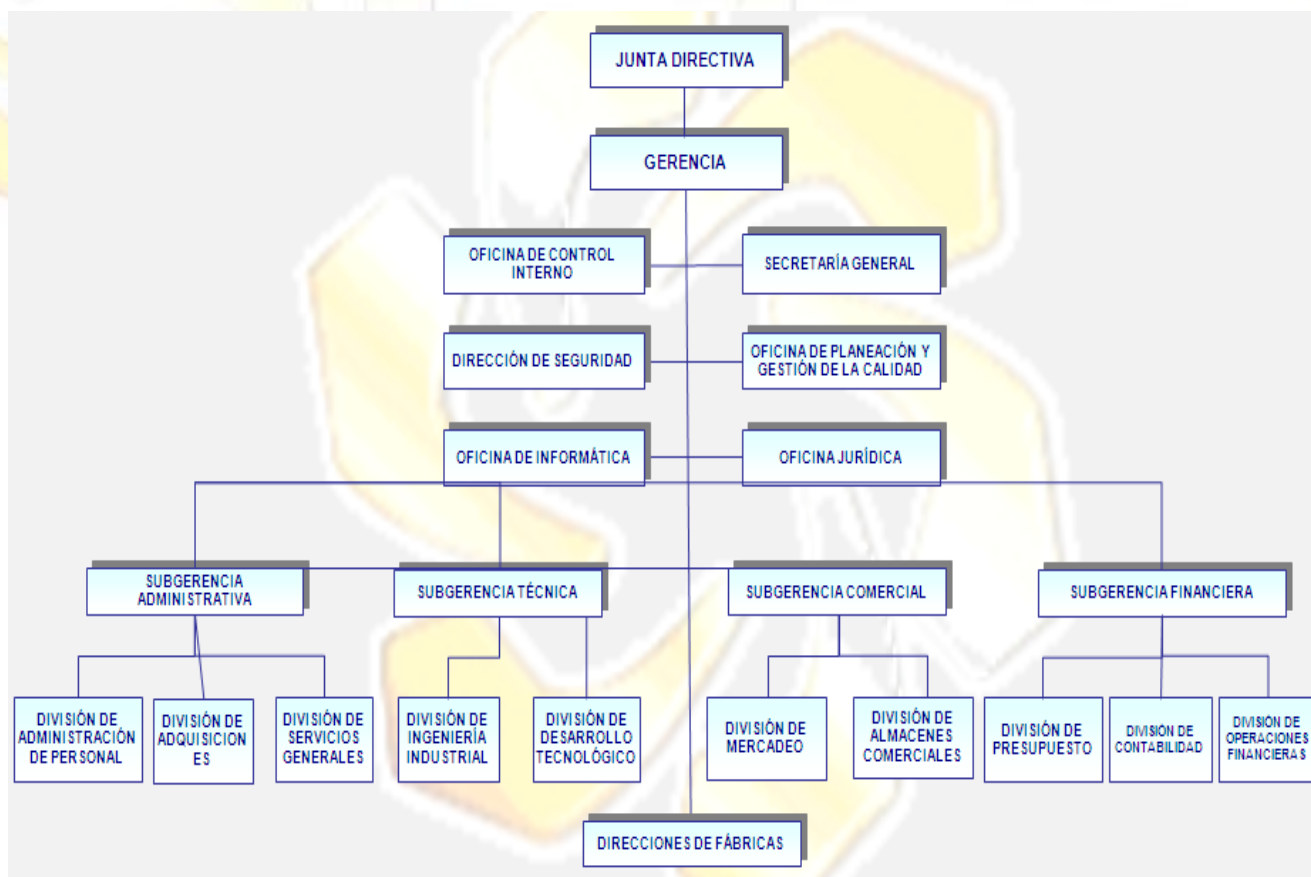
JUNTA DIRECTIVA

GERENCIA

OFICINA DE CONTROL INTERNO

SECRETARÍA GENERAL

DIRECCIÓN DE SEGURIDAD

OFICINA DE PLANEACIÓN Y GESTIÓN DE LA CALIDAD

OFICINA DE INFORMÁTICA

OFICINA JURÍDICA

SUBGERENCIA ADMINISTRATIVA

SUBGERENCIA TÉCNICA

SUBGERENCIA COMERCIAL

SUBGERENCIA FINANCIERA

DIVISIÓN DE ADMINISTRACIÓN DE PERSONAL

DIVISIÓN DE ADQUISICION ES

DIVISIÓN DE SERVICIOS GENERALES

DIVISIÓN DE INGENIERÍA INDUSTRIAL

DIVISIÓN DE DESARROLLO TECNOLÓGICO

DIVISIÓN DE MERCADEO

DIVISIÓN DE ALMACENES COMERCIALES

DIVISIÓN DE PRESUPUESTO

DIVISION DE CONTABILIDAD

DIVISIÓN DE OPERACIONES FINANCIERAS

DIRECCIONES DE FÁBRICAS